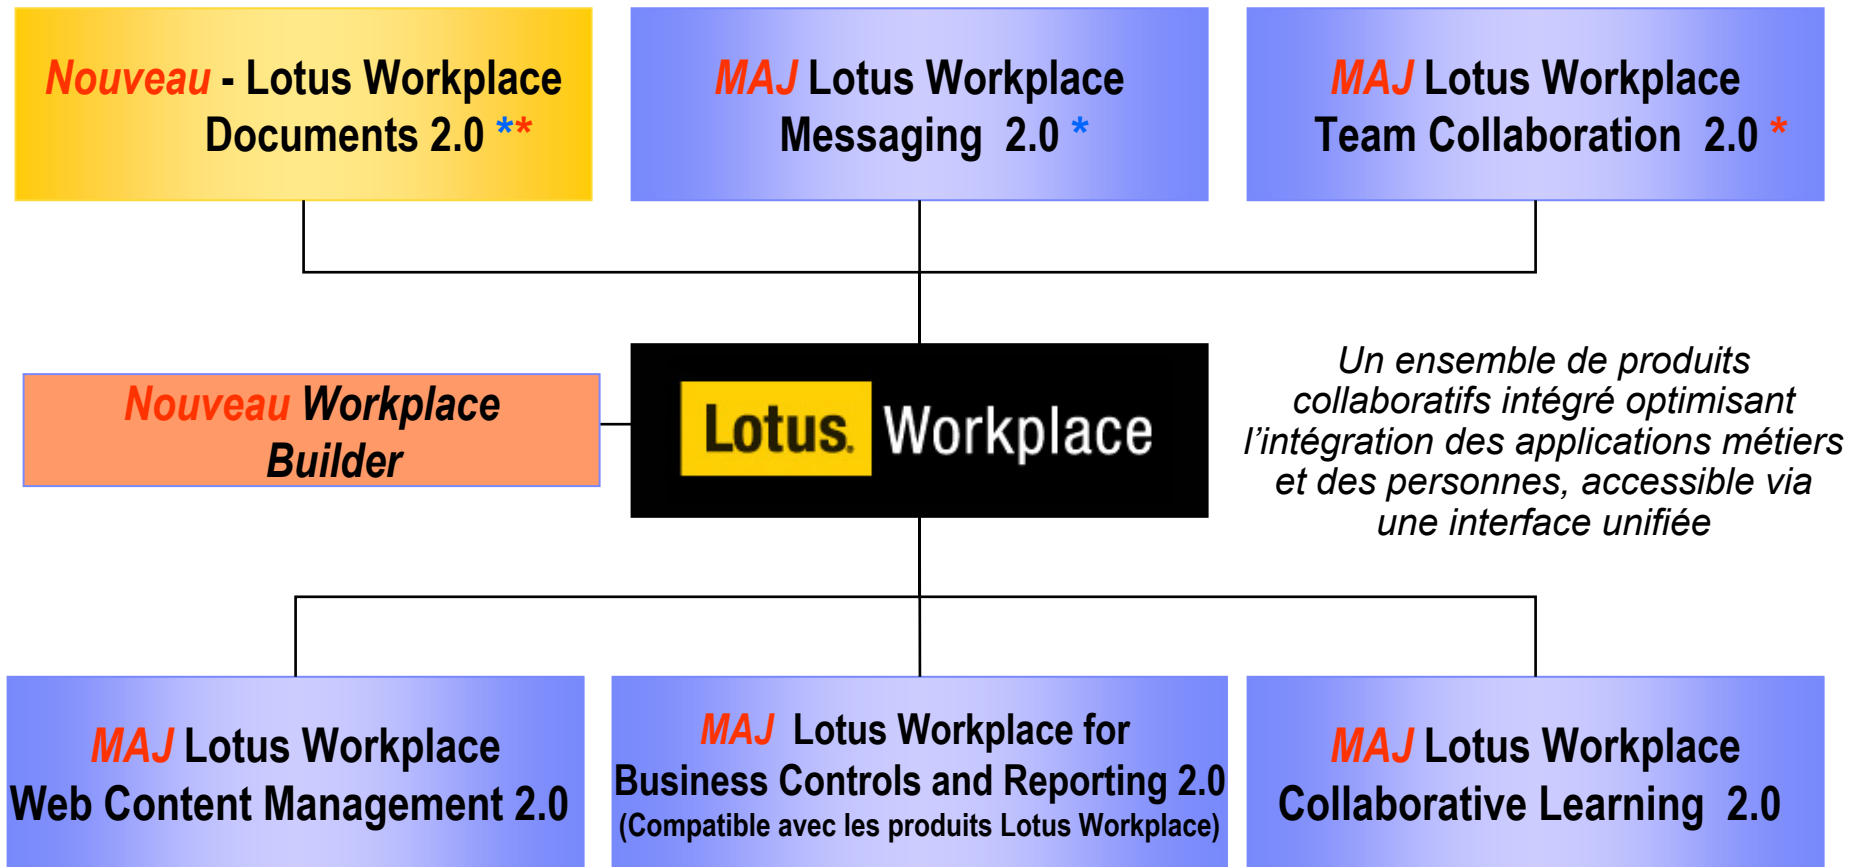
Nouveau - Lotus Workplace Documents 2.0 **

MAJ Lotus Workplace Messaging 2.0 *

MAJ Lotus Workplace Team Collaboration 2.0 *

Nouveau Workplace Builder

Lotus. Workplace

Un ensemble de produits collaboratifs intégré optimisant l'intégration des applications métiers et des personnes, accessible via une interface unifiée

MAJ Lotus Workplace Web Content Management 2.0

MAJ Lotus Workplace for Business Controls and Reporting 2.0 (Compatible avec les produits Lotus Workplace)

MAJ Lotus Workplace Collaborative Learning 2.0